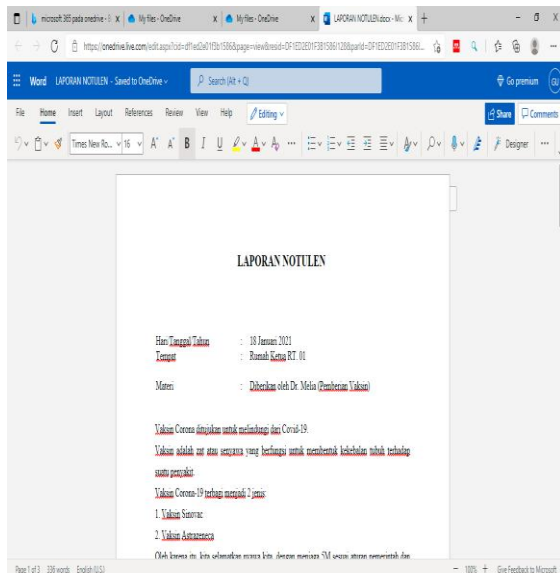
microsoft 365 pada onedrive - Si | My files - OneDrive | My files - OneDrive | LAPORAN NOTULEN.docx - Mic

https://onedrive.live.com/edit.aspx?cid=df1ed2e01f3b1586&page=view&resid=DF1ED2E01F3B1586!128&parId=DF1ED2E01F3B1586!...

Word LAPORAN NOTULEN - Saved to OneDrive

Search (Alt + Q)

Go premium

File Home Insert Layout References Review View Help Editing

Share Comments

Times New Ro... 16 A A B I U

Designer

LAPORAN NOTULEN

Hari/Tanggal/Tahun : 18 Januari 2021
Tempat : Rumah Ketua RT. 01

Materi : Diberikan oleh Dr. Melia (Pemberian Vaksin)

Vaksin Corona ditujukan untuk melindungi dari Covid-19.

Vaksin adalah zat atau senyawa yang berfungsi untuk membentuk kekebalan tubuh terhadap suatu penyakit.

Vaksin Corona-19 terbagi menjadi 2 jenis:

1. Vaksin Sinovac

2. Vaksin Astrazeneca

Oleh karena itu, kita selamatkan warga kita, dengan menjaga 5M sesuai aturan pemerintah dan

Page 1 of 3 336 words English (U.S.)

100% Give Feedback to Microsoft